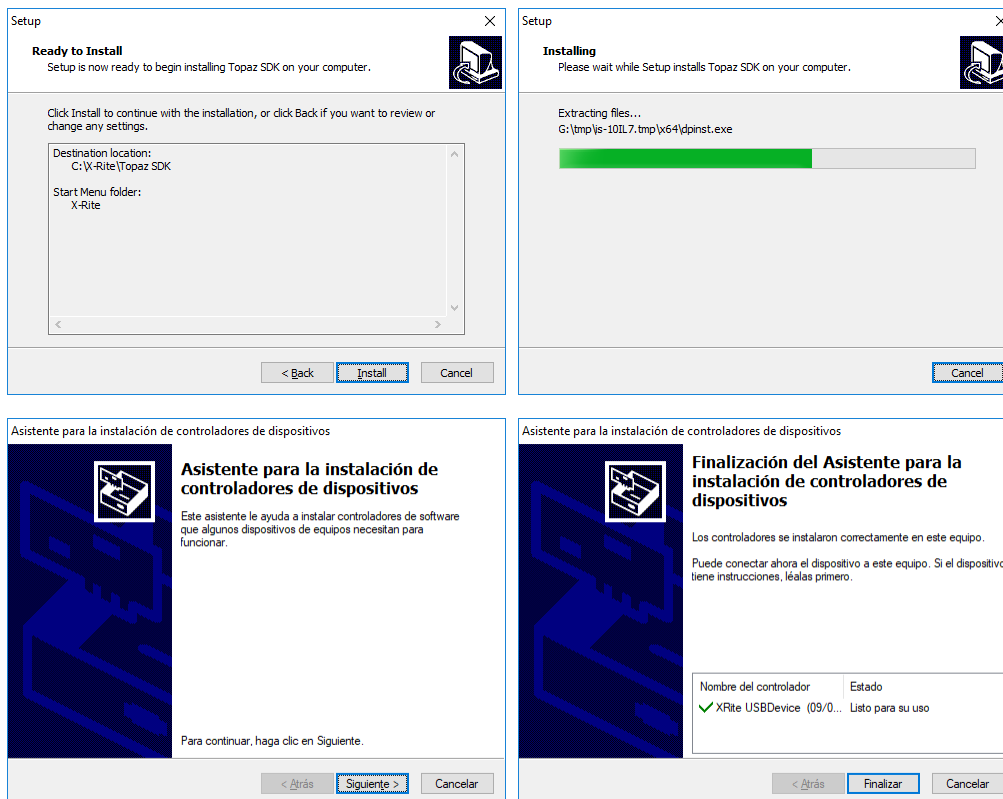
Setup

Ready to Install
Setup is now ready to begin installing Topaz SDK on your computer.

Click Install to continue with the installation, or click Back if you want to review or change any settings.

Destination location:
C:\X-Rite\Topaz SDK

Start Menu folder:
X-Rite

< Back | Install | Cancel

Setup

Installing
Please wait while Setup installs Topaz SDK on your computer.

Extracting files...
G:\tmp\is-10IL7.tmp\x64\dpinst.exe

Cancel

Asistente para la instalación de controladores de dispositivos

Asistente para la instalación de controladores de dispositivos

Este asistente le ayuda a instalar controladores de software que algunos dispositivos de equipos necesitan para funcionar.

Para continuar, haga clic en Siguiente.

< Atrás | Siguiente > | Cancelar

Asistente para la instalación de controladores de dispositivos

Finalización del Asistente para la instalación de controladores de dispositivos

Los controladores se instalaron correctamente en este equipo.

Puede conectar ahora el dispositivo a este equipo. Si el dispositivo tiene instrucciones, léalas primero.

| Nombre del controlador | Estado |
|---|---|
| XRite USBDevice (09/0... | Listo para su uso |

< Atrás | Finalizar | Cancelar